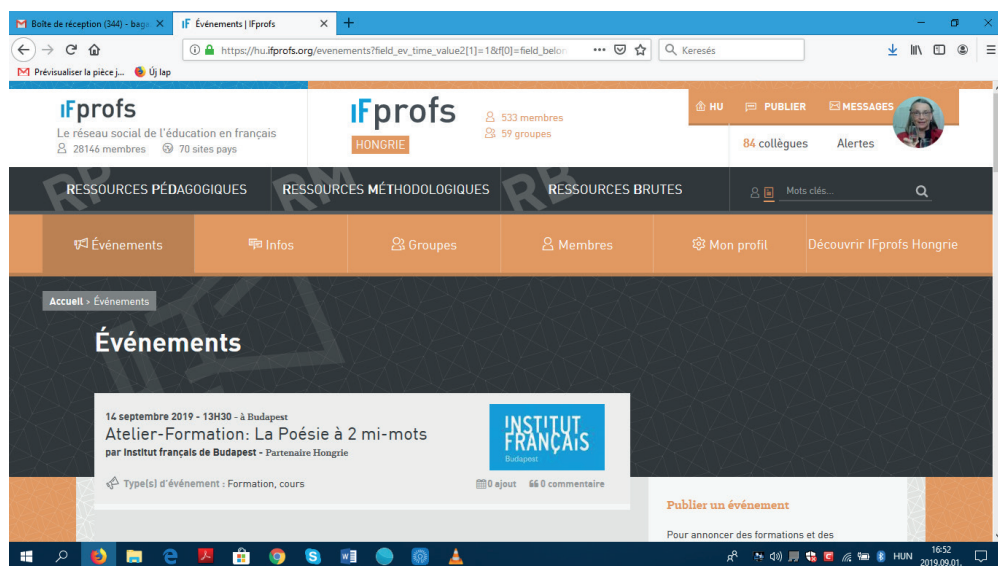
Boîte de réception (344) - bag
IF Événements | IFprofs
+
https://hu.ifprofs.org/evenements?field_ev_time_value2[1]=1&f[0]=field_belon
Keresés
Prévisualiser la pièce j...
Új lap

IFprofs
Le réseau social de l'éducation en français
28146 membres
70 sites pays

IFprofs
HONGRIE
533 membres
59 groupes

HU
PUBLIER
MESSAGES
84 collègues
Alertes

RESSOURCES PÉDAGOGIQUES
RESSOURCES MÉTHODOLOGIQUES
RESSOURCES BRUTES
Mots clés...

Événements
Infos
Groupes
Membres
Mon profil
Découvrir IFprofs Hongrie

Accueil > Événements

Événements

14 septembre 2019 - 13H30 - à Budapest
Atelier-Formation: La Poésie à 2 mi-mots
par Institut français de Budapest - Partenaire Hongrie

INSTITUT FRANÇAIS
Budapest

Type(s) d'événement : Formation, cours
0 ajout
0 commentaire

Publier un événement
Pour annoncer des formations et des

HUN
16:52
2019.09.01.